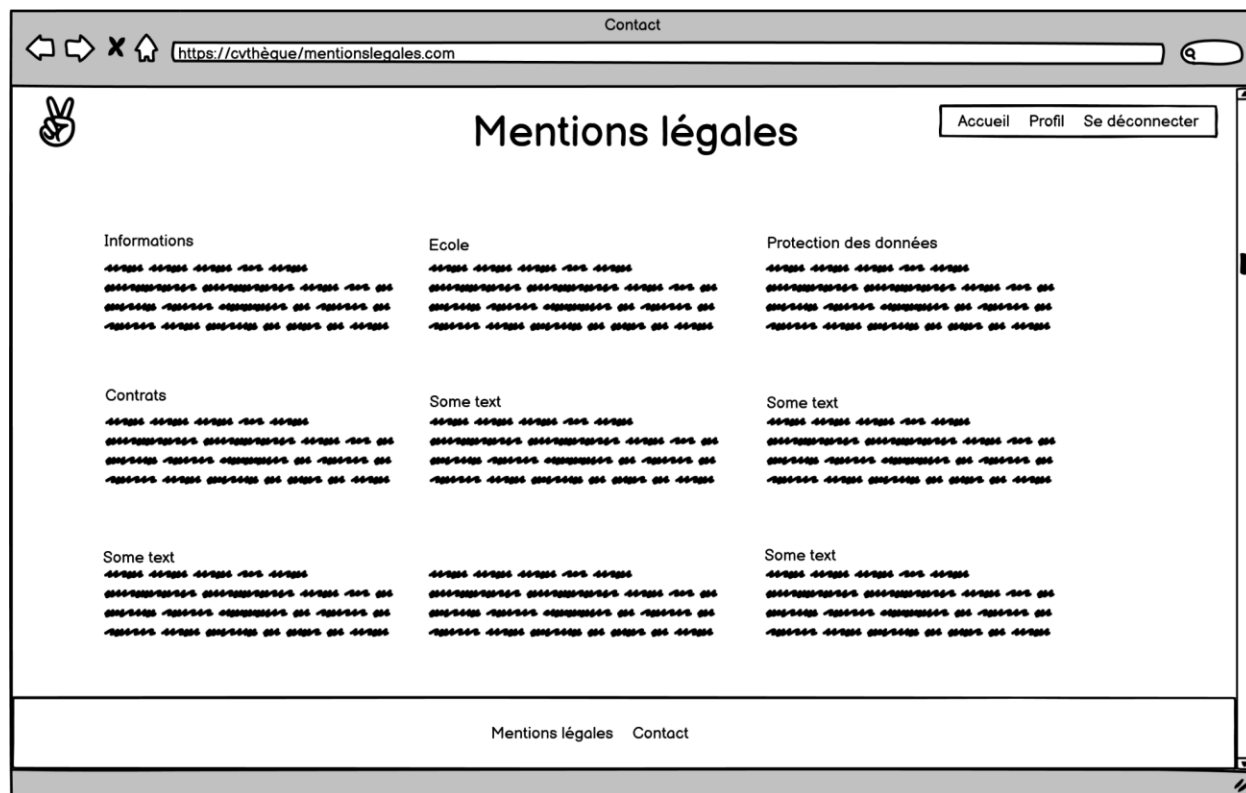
Contact

https://cvthèque/mentionslegales.com

Mentions légales

Accueil Profil Se déconnecter

Informations

Ecole

Protection des données

Contrats

Some text

Some text

Some text

Some text

Mentions légales Contact